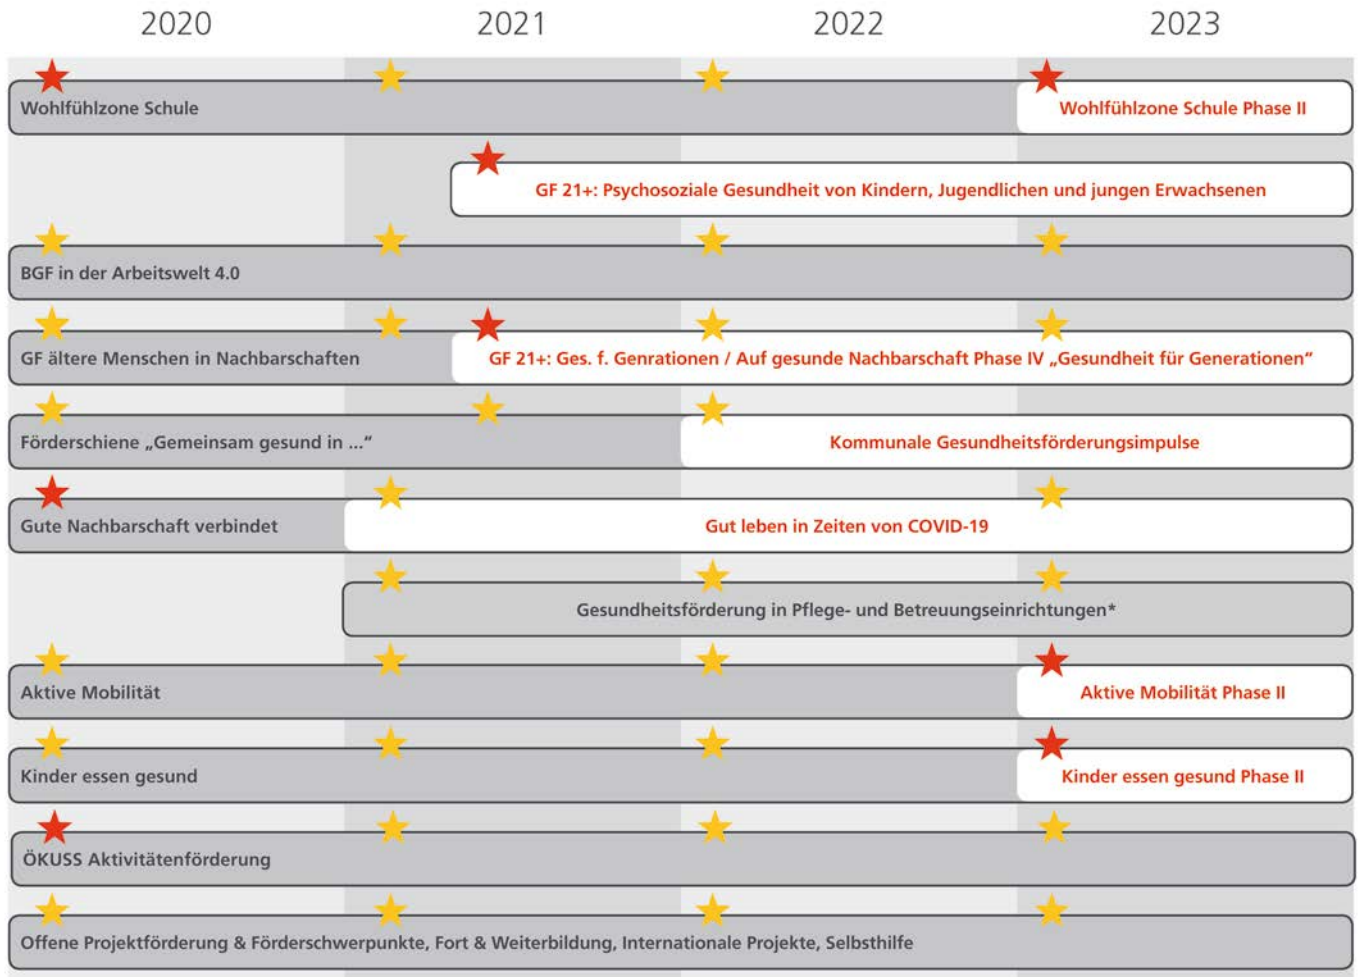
2020 2021 2022 2023

Wohlfühlzone Schule
Wohlfühlzone Schule Phase II

GF 21+: Psychosoziale Gesundheit von Kindern, Jugendlichen und jungen Erwachsenen

BGF in der Arbeitswelt 4.0

GF ältere Menschen in Nachbarschaften
GF 21+: Ges. f. Genrationen / Auf gesunde Nachbarschaft Phase IV „Gesundheit für Generationen"

Förderschiene „Gemeinsam gesund in ..."
Kommunale Gesundheitsförderungsimpulse

Gute Nachbarschaft verbindet
Gut leben in Zeiten von COVID-19

Gesundheitsförderung in Pflege- und Betreuungseinrichtungen*

Aktive Mobilität
Aktive Mobilität Phase II

Kinder essen gesund
Kinder essen gesund Phase II

ÖKUSS Aktivitätenförderung

Offene Projektförderung & Förderschwerpunkte, Fort & Weiterbildung, Internationale Projekte, Selbsthilfe